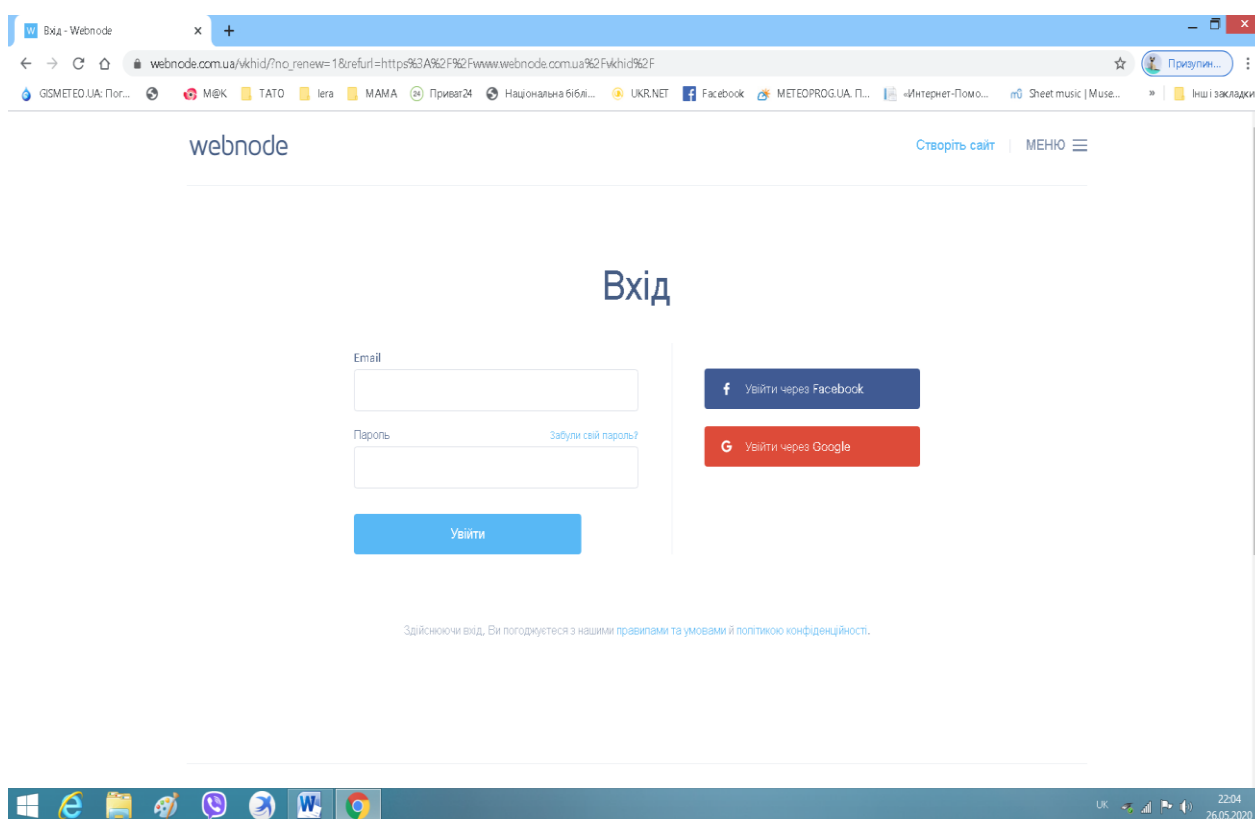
Вхід - Webnode
webnode.com.ua/vkhid/?no_renew=1&refurl=https%3A%2F%2Fwww.webnode.com.ua%2Fvkhid%2F
Призупин...
GISMETEO.UA: Пог... M@K TATO lera MAMA Приват24 Національна бібл... UKR.NET Facebook METEOPROG.UA. П... «Интернет-Помо... Sheet music | Muse... » Інші закладки

webnode
Створіть сайт | МЕНЮ

Вхід

Email
Пароль
Забули свій пароль?
Увійти

Увійти через Facebook
Увійти через Google

Здійснюючи вхід, Ви погоджуєтеся з нашими правилами та умовами й політикою конфіденційності.

UK 22:04 26.05.2020